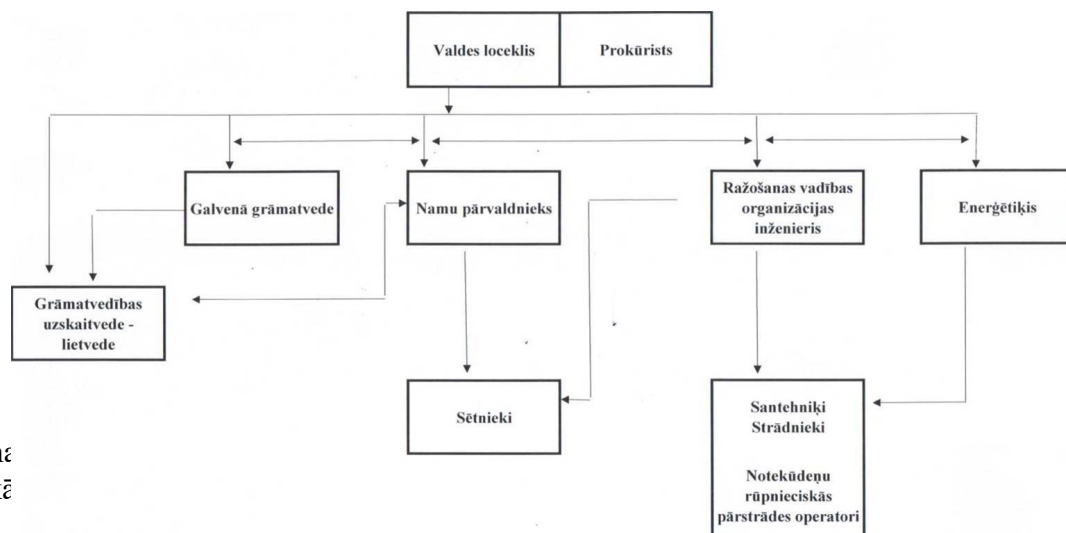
Valdes loceklis

Prokūrists

Galvenā grāmatvede

Namu pārvaldnieks

Ražošanas vadības organizācijas inženieris

Enerģētiķis

Grāmatvedības uzskaitvede - lietvede

Sētnieki

Santehniķi
Strādnieki

Notekūdeņu rūpnieciskās pārstrādes operatori

ia
tā